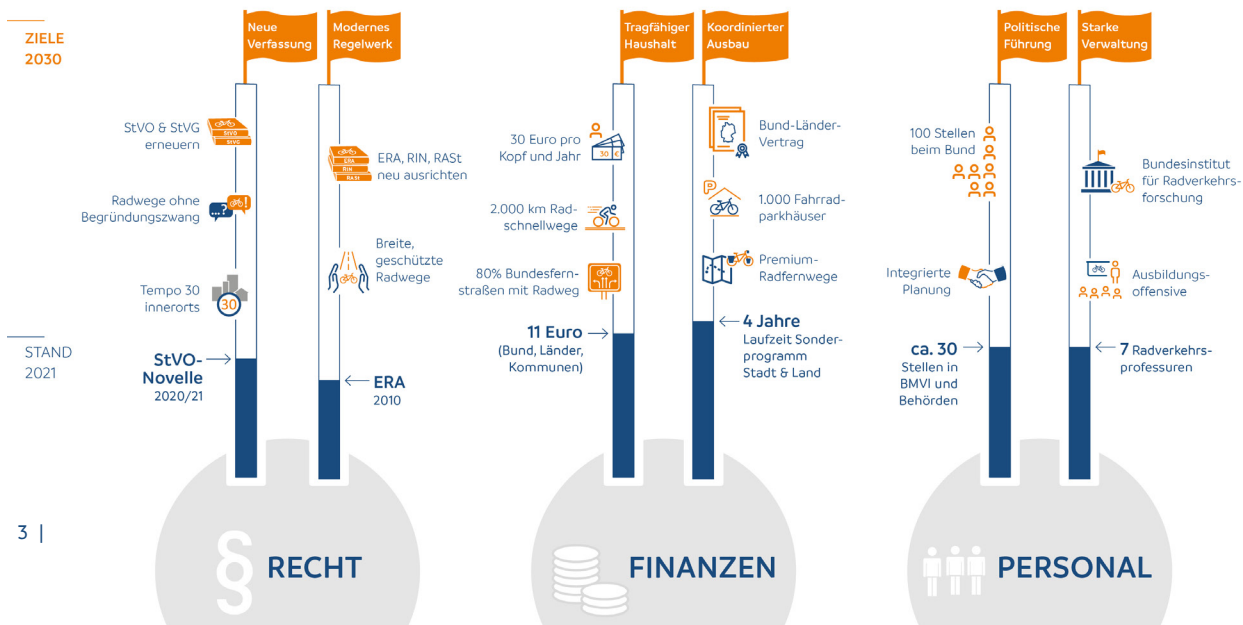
ZIELE
2030

STAND
2021

Neue Verfassung

Modernes Regelwerk

StVO & StVG erneuern

StVO
StVG

ERA, RIN, RASt neu ausrichten

ERA
RIN
RASt

Radwege ohne Begründungszwang

Breite, geschützte Radwege

Tempo 30 innerorts

30

StVO-Novelle 2020/21

ERA 2010

Tragfähiger Haushalt

Koordinierter Ausbau

30 Euro pro Kopf und Jahr

30 €

Bund-Länder-Vertrag

2.000 km Radschnellwege

1.000 Fahrradparkhäuser

80% Bundesfernstraßen mit Radweg

Premium-Radfernwege

11 Euro (Bund, Länder, Kommunen)

4 Jahre Laufzeit Sonderprogramm Stadt & Land

Politische Führung

Starke Verwaltung

100 Stellen beim Bund

Bundesinstitut für Radverkehrsforschung

Integrierte Planung

Ausbildungsoffensive

ca. 30 Stellen in BMVI und Behörden

7 Radverkehrsprofessuren

3 |

§ RECHT

FINANZEN

PERSONAL